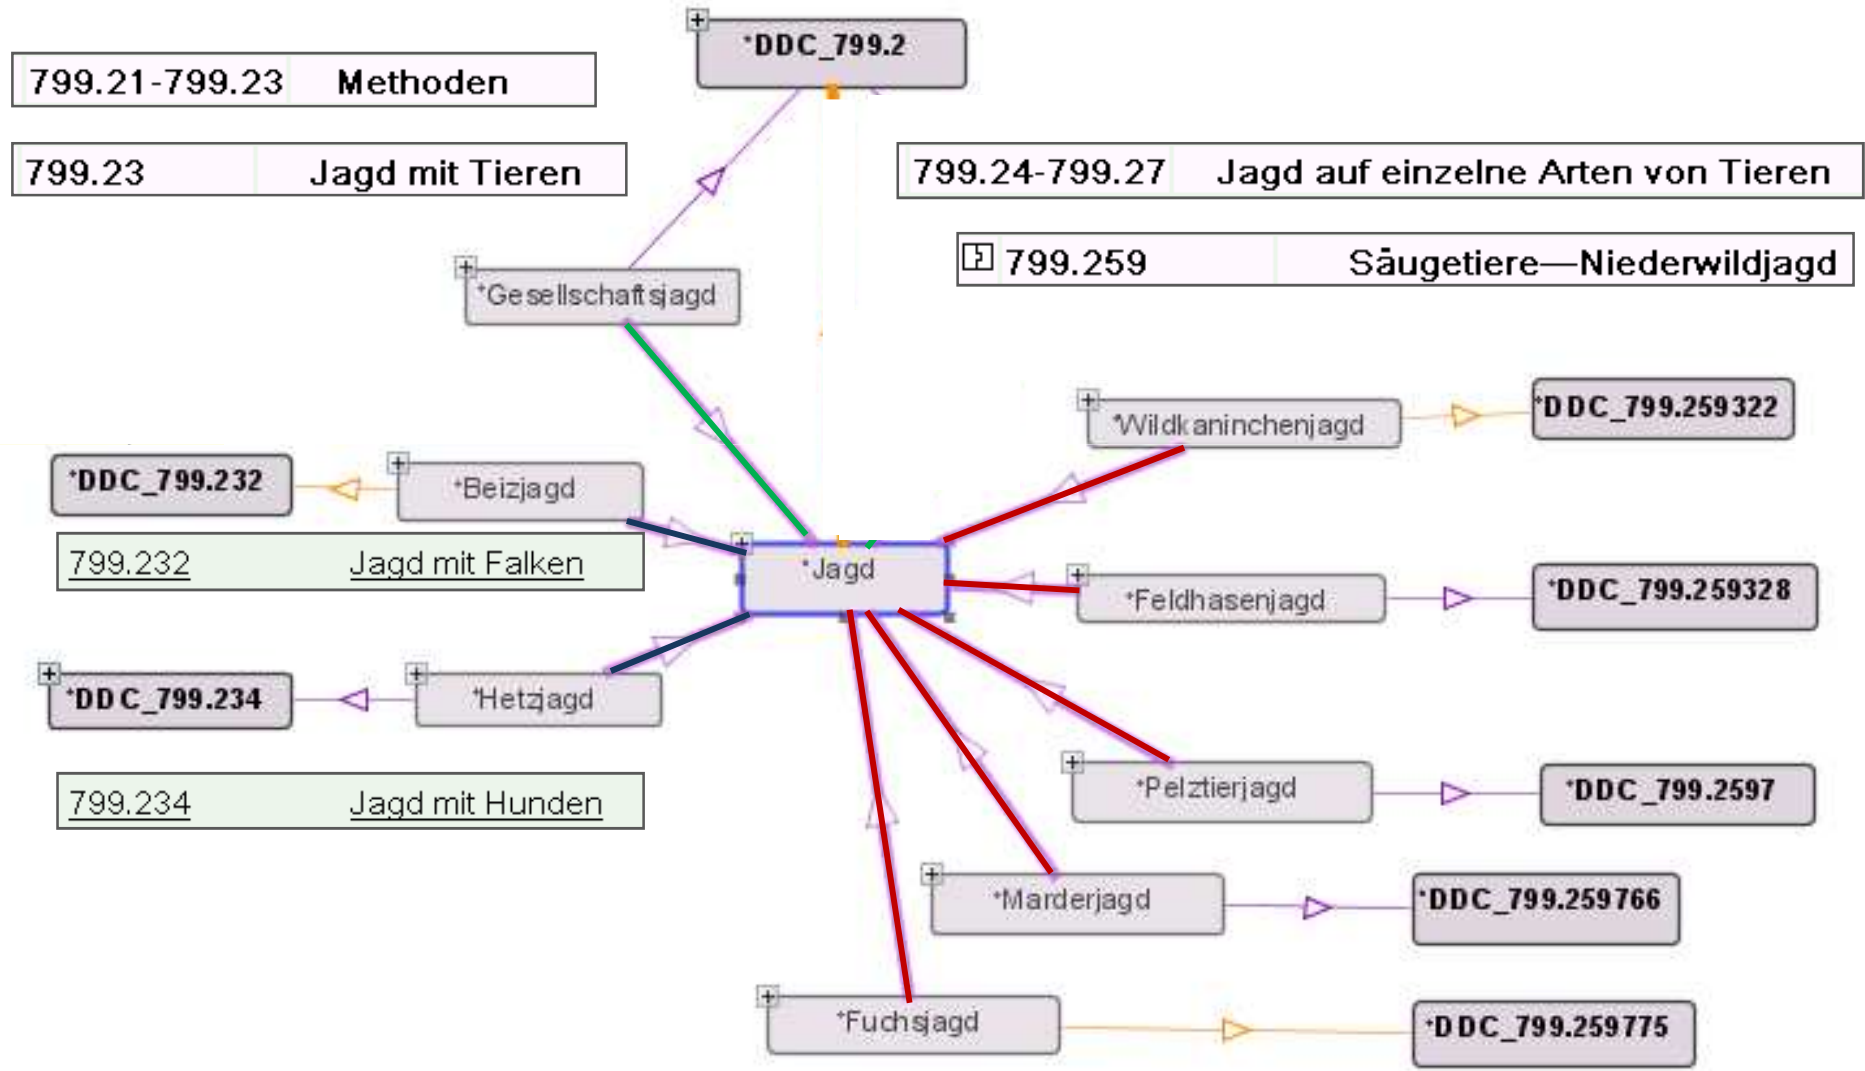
*DDC_799.2

799.21-799.23 Methoden

799.23 Jagd mit Tieren

799.24-799.27 Jagd auf einzelne Arten von Tieren

799.259 Säugetiere—Niederwildjagd

*Gesellschaftsjagd

*Wildkaninchenjagd

*DDC_799.259322

*DDC_799.232

*Beizjagd

799.232 Jagd mit Falken

*Jagd

*Feldhasenjagd

*DDC_799.259328

*DDC_799.234

*Hetzjagd

799.234 Jagd mit Hunden

*Pelztierjagd

*DDC_799.2597

*Marderjagd

*DDC_799.259766

*Fuchsjagd

*DDC_799.259775